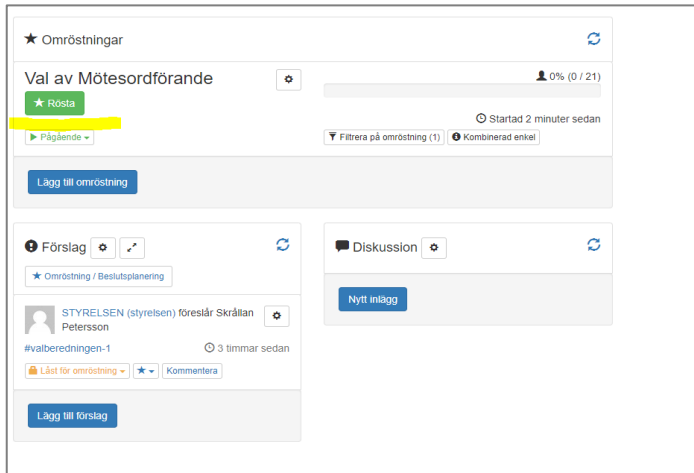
Omröstningar

Val av Mötesordförande

Rösta

Pågående

0% (0 / 21)

Startad 2 minuter sedan

Filtrera på omröstning (1)

Kombinerad enkel

Lägg till omröstning

Förslag

Omröstning / Beslutsplanering

STYRELSEN (styrelsen) föreslår Skrållan Petersson

#valberedningen-1

3 timmar sedan

Låst för omröstning

Kommentera

Lägg till förslag

Diskussion

Nytt inlägg